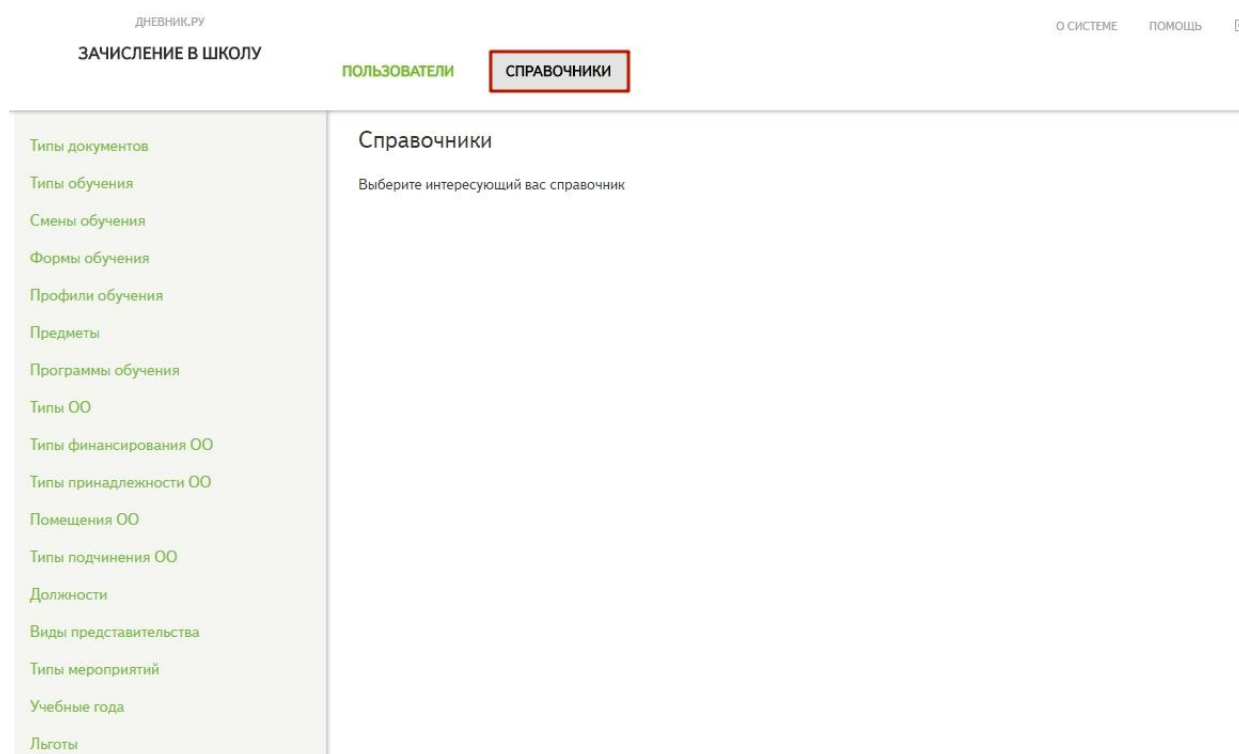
ДНЕВНИК.РУ

ЗАЧИСЛЕНИЕ В ШКОЛУ

ПОЛЬЗОВАТЕЛИ СПРАВОЧНИКИ

О СИСТЕМЕ ПОМОЩЬ

Типы документов
Типы обучения
Смены обучения
Формы обучения
Профили обучения
Предметы
Программы обучения
Типы ОО
Типы финансирования ОО
Типы принадлежности ОО
Помещения ОО
Типы подчинения ОО
Должности
Виды представительства
Типы мероприятий
Учебные года
Льготы

Справочники

Выберите интересующий вас справочник